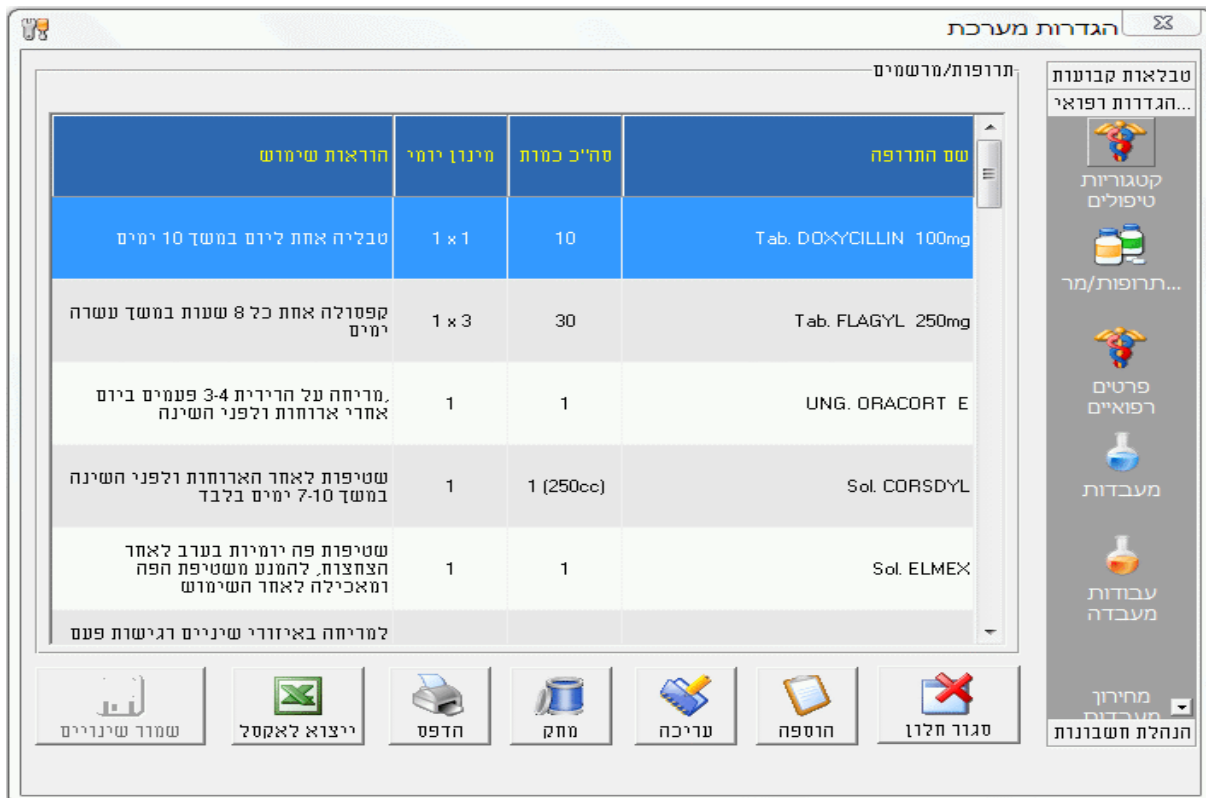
הגדרות מערכת

טבלאות קבועות
הגדרות רפואי...
קטגוריות טיפולים
תרופות/מר...
פרטים רפואיים
מעבדות
עבודות מעבדה
מחירון מעבדות
הנהלת חשבונות

תרופות/מרשמים

| הוראות שימוש | מינון יומי | סה"כ כמות | שם התרופה |
|---|---|---|---|
| טבליה אחת ליום במשך 10 ימים | 1 x 1 | 10 | Tab. DOXYCILLIN 100mg |
| קפסולה אחת כל 8 שעות במשך עשרה ימים | 1 x 3 | 30 | Tab. FLAGYL 250mg |
| ,מריחה על הרירית 3-4 פעמים ביום אחרי ארוחות ולפני השינה | 1 | 1 | UNG. ORACORT E |
| שטיפות לאחר הארוחות ולפני השינה במשך 7-10 ימים בלבד | 1 | 1 (250cc) | Sol. CORSDYL |
| שטיפות פה יומיות בערב לאחר הצחצות, להמנע משטיפת הפה ומאכילה לאחר השימוש | 1 | 1 | Sol. ELMEX |
| למריחה באיזורי שיניים רגישות פעם | | | |

שמור שינויים
ייצוא לאקסל
הדפס
מחק
עריכה
הוספה
סגור חלון